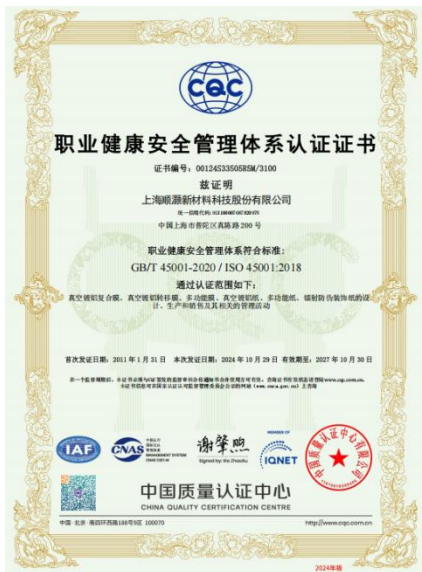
CQC

职业健康安全管理体系认证证书

证书编号：00124S33505R5M/3100

兹证明

上海顺灏新材料科技股份有限公司

统一社会信用代码：913100006074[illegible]

中国上海市普陀区真陈路200号

职业健康安全管理体系符合标准：

GB/T 45001-2020 / ISO 45001:2018

通过认证范围如下：

真空镀铝复合膜、真空镀铝转移膜、多功能膜、真空镀铝纸、多功能纸、镭射防伪装饰纸的设计、生产和销售及其相关的管理活动

首次发证日期：2011年1月31日　本次发证日期：2024年10月29日　有效期至：2027年10月30日

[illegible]

IAF

CNAS

Signed by: He Zhaolu

IQNET

中国质量认证中心

中国质量认证中心
CHINA QUALITY CERTIFICATION CENTRE

中国·北京·南四环西路188号9区 100070　http://www.cqc.com.cn

2024年版